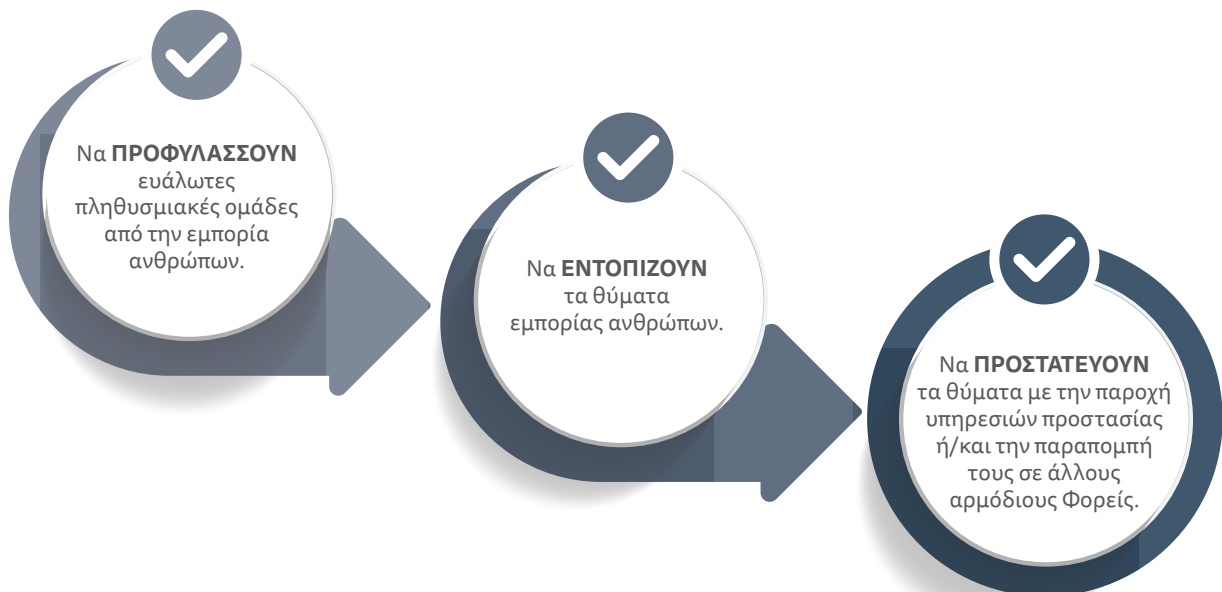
Να **ΠΡΟΦΥΛΑΣΣΟΥΝ** ευάλωτες πληθυσμιακές ομάδες από την εμπορία ανθρώπων.

Να **ΕΝΤΟΠΙΖΟΥΝ** τα θύματα εμπορίας ανθρώπων.

Να **ΠΡΟΣΤΑΤΕΥΟΥΝ** τα θύματα με την παροχή υπηρεσιών προστασίας ή/και την παραπομπή τους σε άλλους αρμόδιους Φορείς.